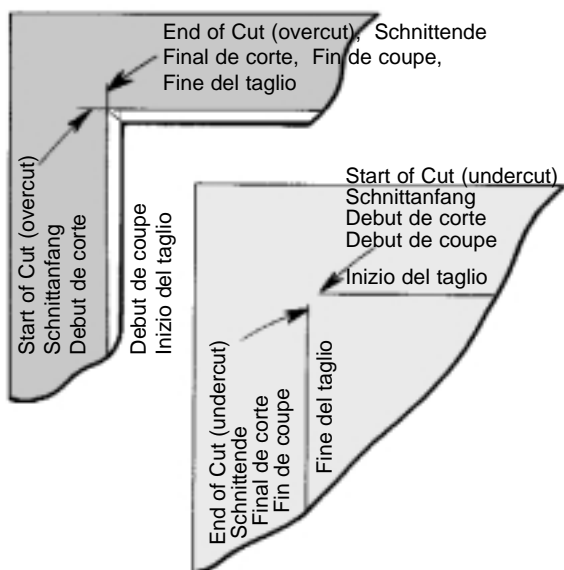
End of Cut (overcut), Schnittende
Final de corte, Fin de coupe,
Fine del taglio

Start of Cut (overcut)
Schnittanfang
Debut de corte

Debut de coupe
Inizio del taglio

Start of Cut (undercut)
Schnittanfang
Debut de corte
Debut de coupe
Inizio del taglio

End of Cut (undercut)
Schnittende
Final de corte
Fin de coupe

Fine del taglio